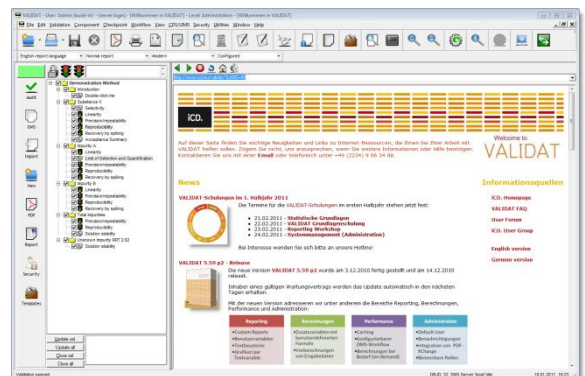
VALIDAT - User: Admin (build-in) - [server login] - [Willkommen in VALIDAT] - Level: Administration - [Willkommen in VALIDAT]

File Edit Validation Component Checkpoint Workflow View QTS/LIMS Security Utilities Window Help

English report language | Normal report | Modern | Configured

Audit

DMS

Import

New

PDF

Report

Security

Templates

Demonstration Method
Introduction
Double click me
Substance X
Selectivity
Linearity
Precision/repeatability
Reproducibility
Recovery by spiking
Acceptance Summary
Impurity A
Linearity
Limit of Detection and Quantification
Precision/repeatability
Reproducibility
Recovery by spiking
Impurity B
Linearity
Precision/repeatability
Reproducibility
Recovery by spiking
Total Impurities
Precision/repeatability
Reproducibility
Solution stability
Unknown Impurity RRT 2.02
Solution stability

Update sel.
Update all
Close sel.
Close all

iCD.

Welcome to
VALIDAT

Auf dieser Seite finden Sie wichtige Neuigkeiten und Links zu Internet-Ressourcen, die Ihnen bei Ihrer Arbeit mit VALIDAT helfen sollen. Zögern Sie nicht, uns anzusprechen, wenn Sie weitere Informationen oder Hilfe benötigen. Kontaktieren Sie uns mit einer Email oder telefonisch unter +49 (2234) 9 66 34 88.

News

VALIDAT-Schulungen im 1. Halbjahr 2011

Die Termine für die VALIDAT-Schulungen im ersten Halbjahr stehen jetzt fest:

21.02.2011 - Statistische Grundlagen
22.02.2011 - VALIDAT Grundlagenschulung
23.02.2011 - Reporting Workshop
24.02.2011 - Systemmanagement (Administration)

Bei Interesse wenden Sie sich bitte an unsere Hotline!

VALIDAT 5.59 p2 - Release

Die neue Version VALIDAT 5.59 p2 wurde am 3.12.2010 fertig gestellt und am 14.12.2010 released.

Inhaber eines gültigen Wartungsvertrags werden das Update automatisch in den nächsten Tagen erhalten.

Mit der neuen Version adressieren wir unter anderem die Bereiche Reporting, Berechnungen, Performance und Administration:

| Reporting | Berechnungen | Performance | Administration |
|---|---|---|---|
| Custom Reports, Benutzervorlagen, Textbausteine, Grafiken per Textvariable | Zusatzvariablen mit benutzerdefinierten Formeln, Wertberechnungen von Einzeldateien | Caching, Konfigurierbarer DMS-Workflow, Berechnungen bei Bedarf (on demand) | Default User, Benachrichtigungen, Integration von PDF-XChange, Benutzerbasierte Rollen |

Informationsquellen

iCD. Homepage
VALIDAT FAQ
User Forum
iCD. User Group

English version
German version

Validation opened